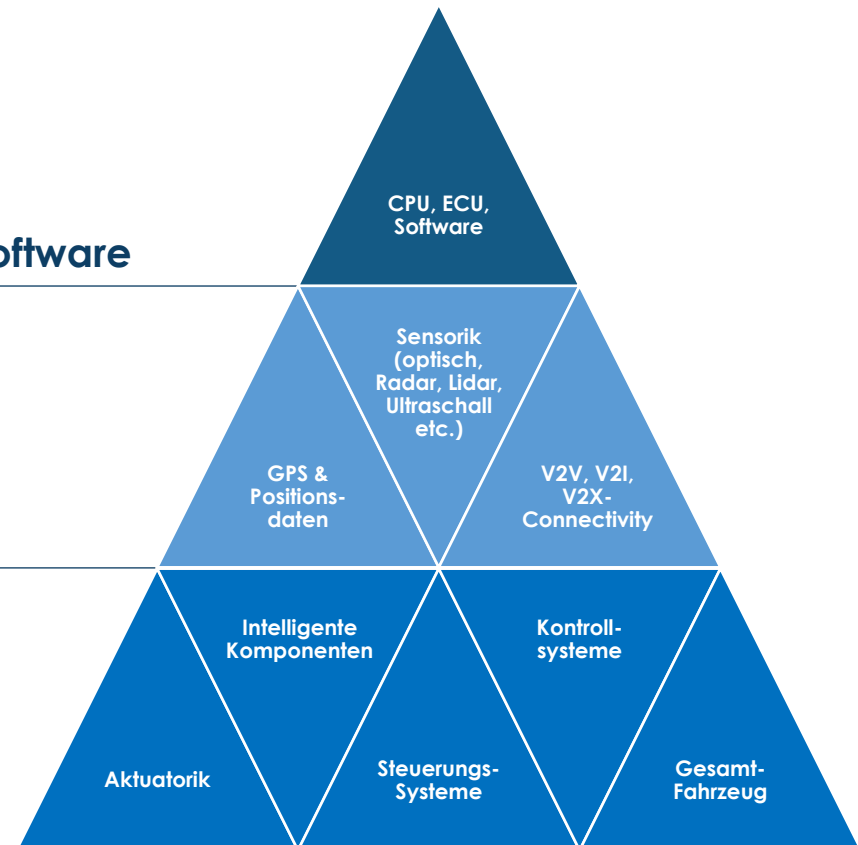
oftware

CPU, ECU, Software

Sensorik (optisch, Radar, Lidar, Ultraschall etc.)

GPS & Positionsdaten

V2V, V2I, V2X-Connectivity

Intelligente Komponenten

Kontrollsysteme

Aktuatorik

Steuerungs-Systeme

Gesamt-Fahrzeug